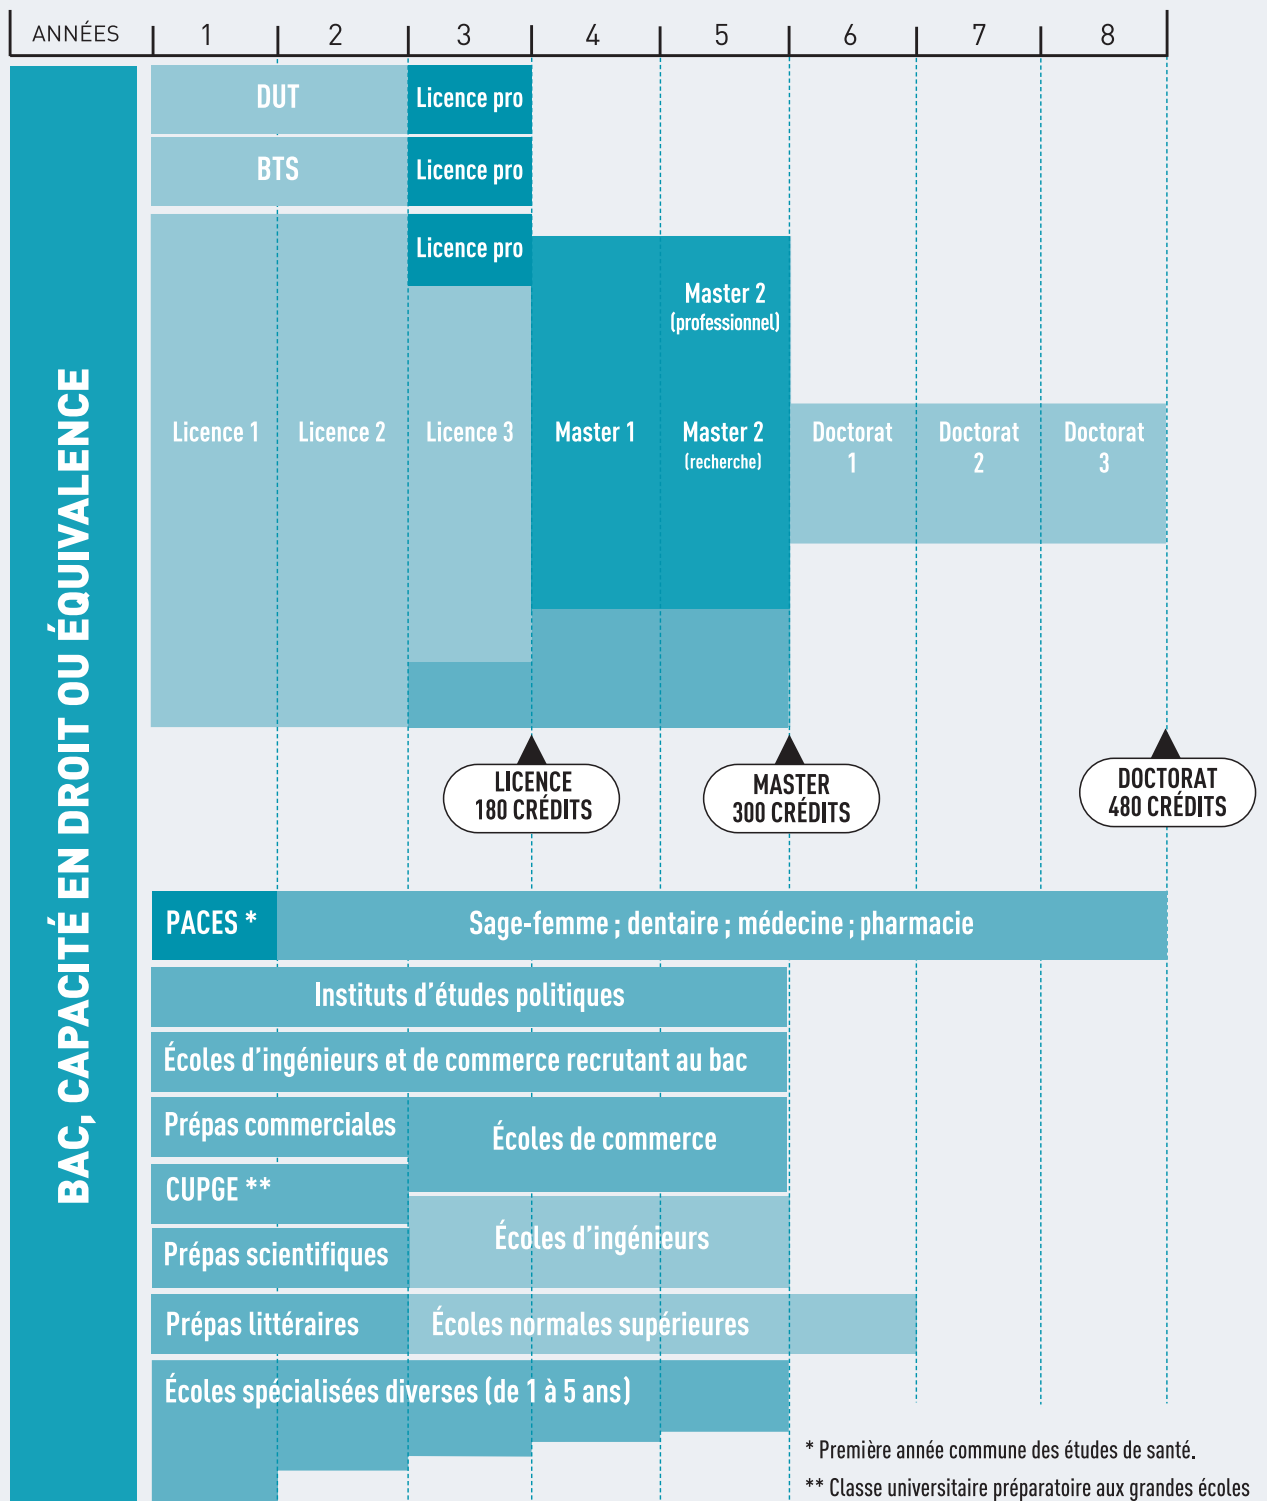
| ANNÉES | 1 | 2 | 3 | 4 | 5 | 6 | 7 | 8 |
|---|---|---|---|---|---|---|---|---|

BAC, CAPACITÉ EN DROIT OU ÉQUIVALENCE

DUT
Licence pro
BTS
Licence pro
Licence pro
Master 2 (professionnel)
Licence 1
Licence 2
Licence 3
Master 1
Master 2 (recherche)
Doctorat 1
Doctorat 2
Doctorat 3

LICENCE 180 CRÉDITS
MASTER 300 CRÉDITS
DOCTORAT 480 CRÉDITS

PACES *
Sage-femme ; dentaire ; médecine ; pharmacie
Instituts d'études politiques
Écoles d'ingénieurs et de commerce recrutant au bac
Prépas commerciales
Écoles de commerce
CUPGE **
Prépas scientifiques
Écoles d'ingénieurs
Prépas littéraires
Écoles normales supérieures
Écoles spécialisées diverses (de 1 à 5 ans)

* Première année commune des études de santé.
** Classe universitaire préparatoire aux grandes écoles